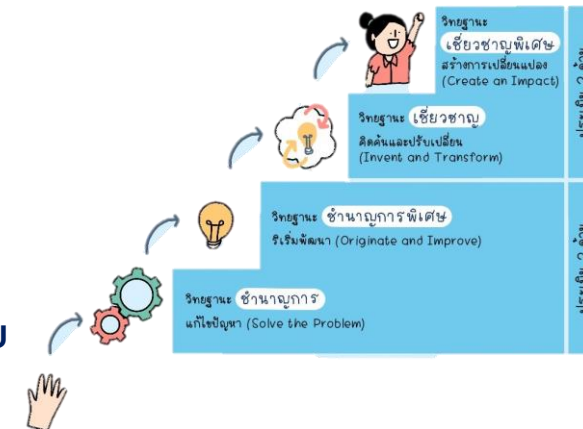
วิทยฐานะ เชี่ยวชาญพิเศษ
สร้างการเปลี่ยนแปลง (Create an Impact)

วิทยฐานะ เชี่ยวชาญ
คิดค้นและปรับเปลี่ยน (Invent and Transform)

วิทยฐานะ ชำนาญการพิเศษ
ริเริ่มพัฒนา (Originate and Improve)

วิทยฐานะ ชำนาญการ
แก้ไขปัญหา (Solve the Problem)

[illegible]